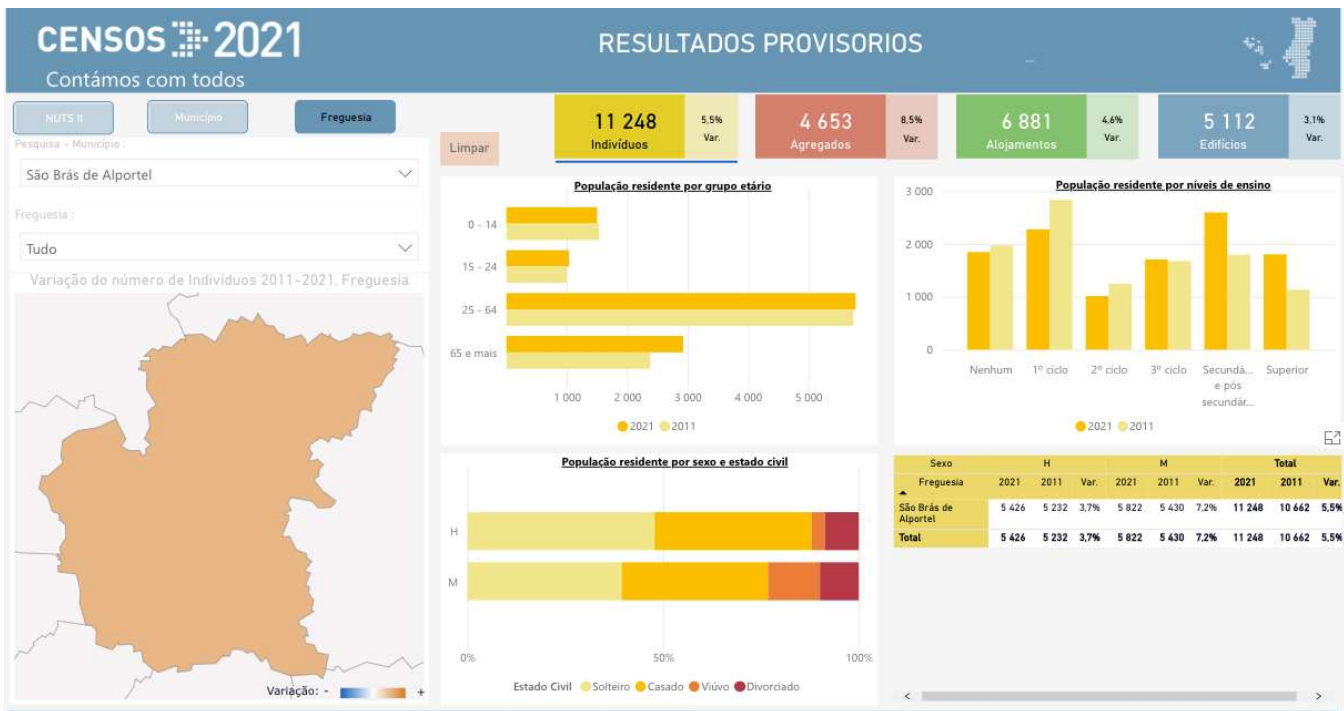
CENSOS 2021
Contámos com todos

RESULTADOS PROVISORIOS

NUTS II
Município
Freguesia

Pesquisa - Município :
São Brás de Alportel

Freguesia :
Tudo

Variação do número de Indivíduos 2011-2021. Freguesia

Variação: - +

Limpar

11 248 Indivíduos 5.5% Var.
4 653 Agregados 8.5% Var.
6 881 Alojamentos 4.6% Var.
5 112 Edifícios 3.1% Var.

População residente por grupo etário
0 - 14
15 - 24
25 - 64
65 e mais
1 000 2 000 3 000 4 000 5 000
2021 2011

População residente por níveis de ensino
3 000
2 000
1 000
0
Nenhum 1º ciclo 2º ciclo 3º ciclo Secundá... e pós secundár... Superior
2021 2011

População residente por sexo e estado civil
H
M
0% 50% 100%
Estado Civil Solteiro Casado Viúvo Divorciado

| Sexo | H | | | M | | | Total | | |
|---|---|---|---|---|---|---|---|---|---|
| Freguesia | 2021 | 2011 | Var. | 2021 | 2011 | Var. | 2021 | 2011 | Var. |
| São Brás de Alportel | 5 426 | 5 232 | 3,7% | 5 822 | 5 430 | 7,2% | 11 248 | 10 662 | 5,5% |
| Total | 5 426 | 5 232 | 3,7% | 5 822 | 5 430 | 7,2% | 11 248 | 10 662 | 5,5% |